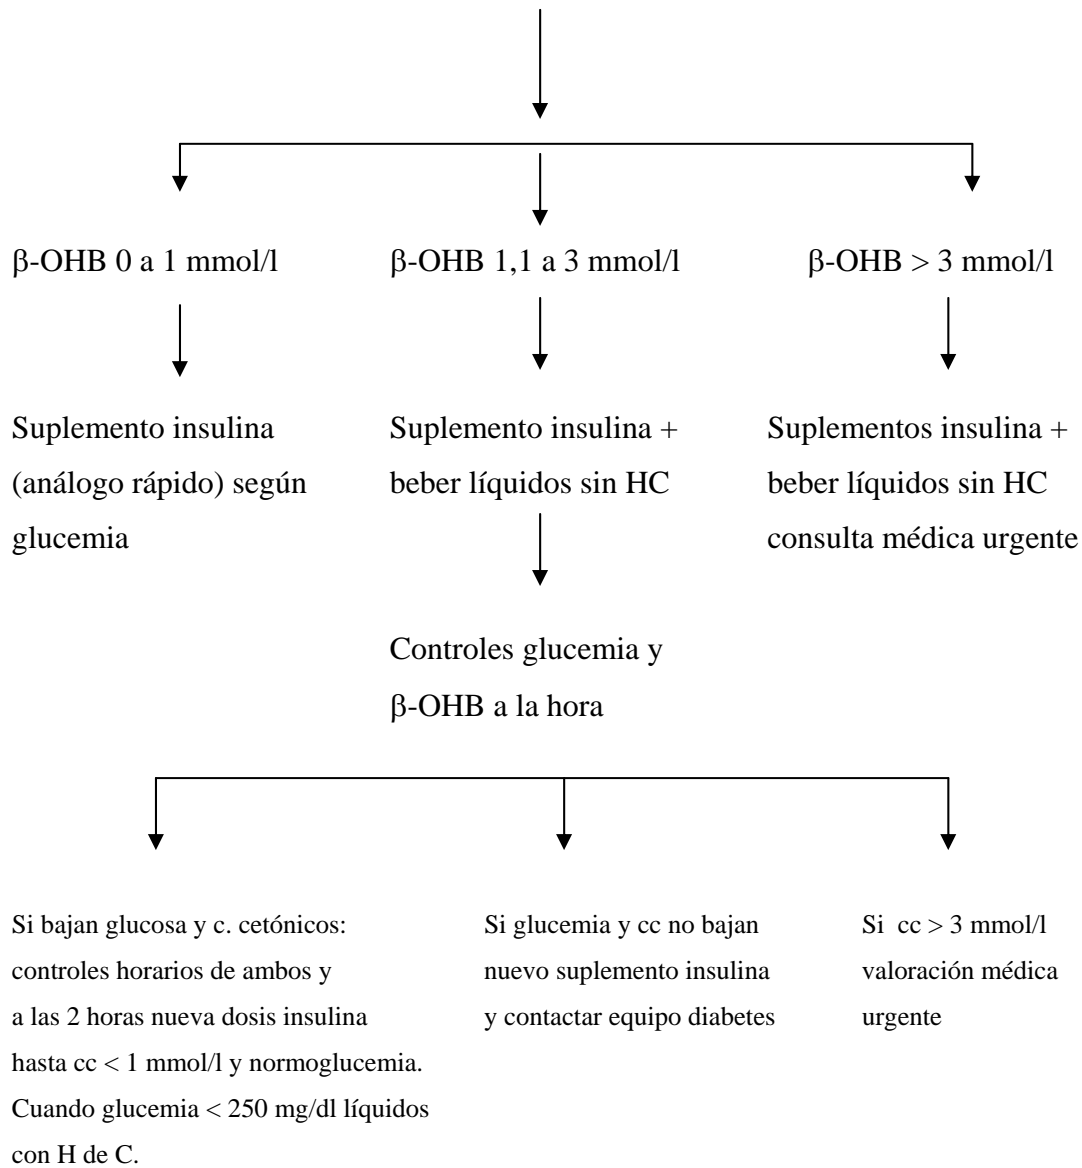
β-OHB 0 a 1 mmol/l

Suplemento insulina (análogo rápido) según glucemia

β-OHB 1,1 a 3 mmol/l

Suplemento insulina + beber líquidos sin HC

Controles glucemia y β-OHB a la hora

β-OHB > 3 mmol/l

Suplementos insulina + beber líquidos sin HC consulta médica urgente

Si bajan glucosa y c. cetónicos: controles horarios de ambos y a las 2 horas nueva dosis insulina hasta cc < 1 mmol/l y normoglucemia. Cuando glucemia < 250 mg/dl líquidos con H de C.

Si glucemia y cc no bajan nuevo suplemento insulina y contactar equipo diabetes

Si cc > 3 mmol/l valoración médica urgente